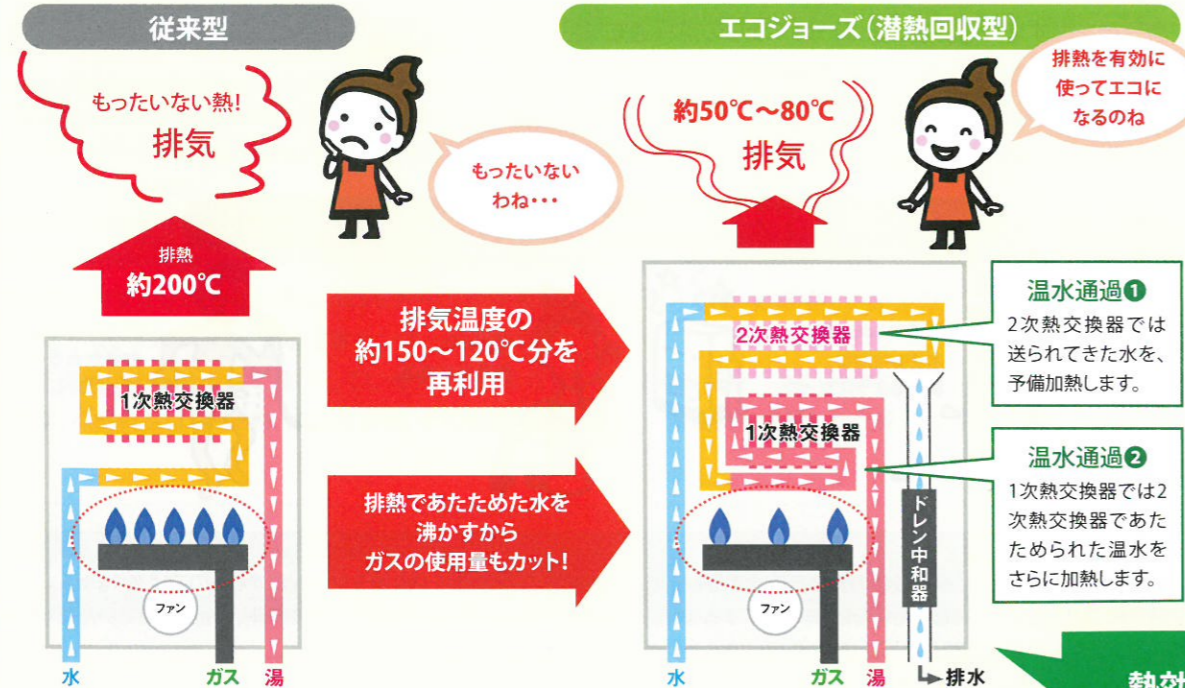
従来型

もったいない熱!
排気

もったいないわね・・・

排熱
約200℃

1次熱交換器

ファン

水 ガス 湯

排気温度の約150〜120℃分を再利用

排熱であたためた水を沸かすからガスの使用量もカット!

エコジョーズ(潜熱回収型)

排熱を有効に使ってエコになるのね

約50℃〜80℃
排気

2次熱交換器

1次熱交換器

ドレン中和器

ファン

水 ガス 湯 排水

温水通過❶
2次熱交換器では送られてきた水を、予備加熱します。

温水通過❷
1次熱交換器では2次熱交換器であたためられた温水をさらに加熱します。

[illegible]